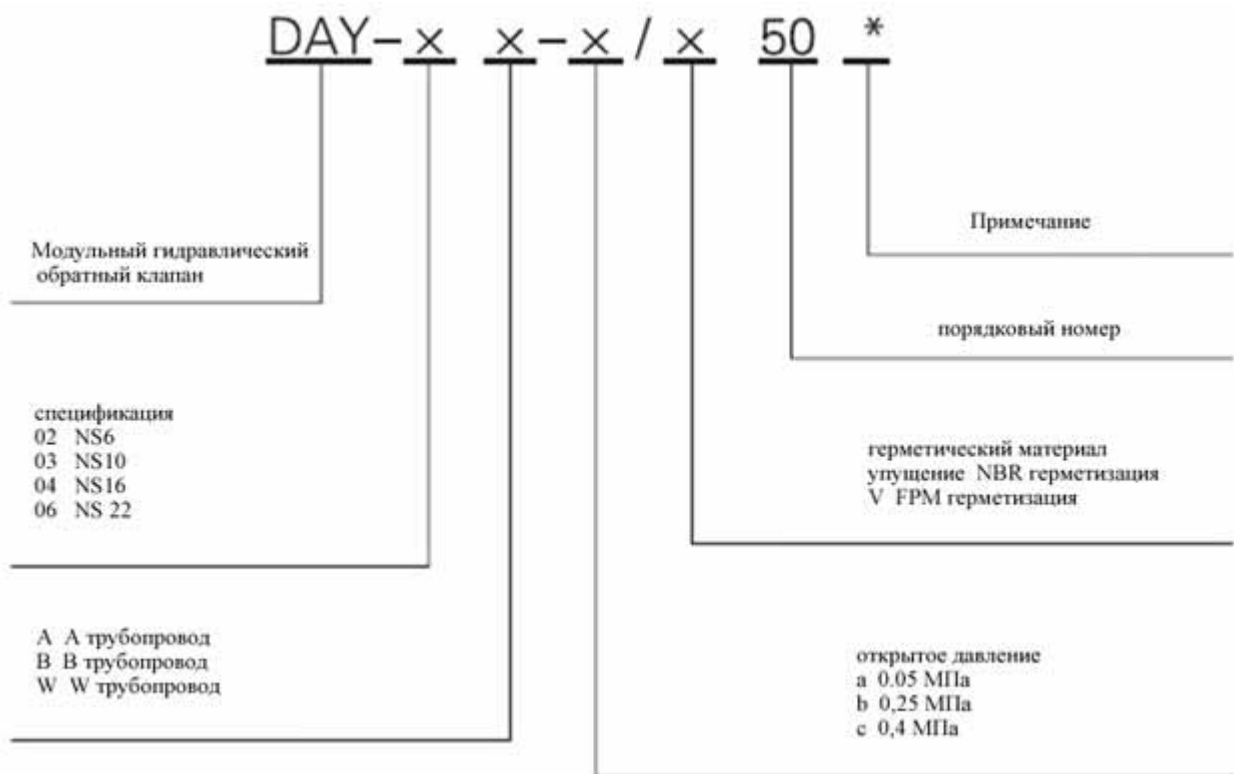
DAY-× ×-× / × 50 *

Примечание

Модульный гидравлический обратный клапан

порядковый номер

спецификация
02 NS6
03 NS10
04 NS16
06 NS 22

герметический материал
упущение NBR герметизация
V FPM герметизация

A A трубопровод
B B трубопровод
W W трубопровод

открытое давление
a 0.05 МПа
b 0,25 МПа
c 0,4 МПа